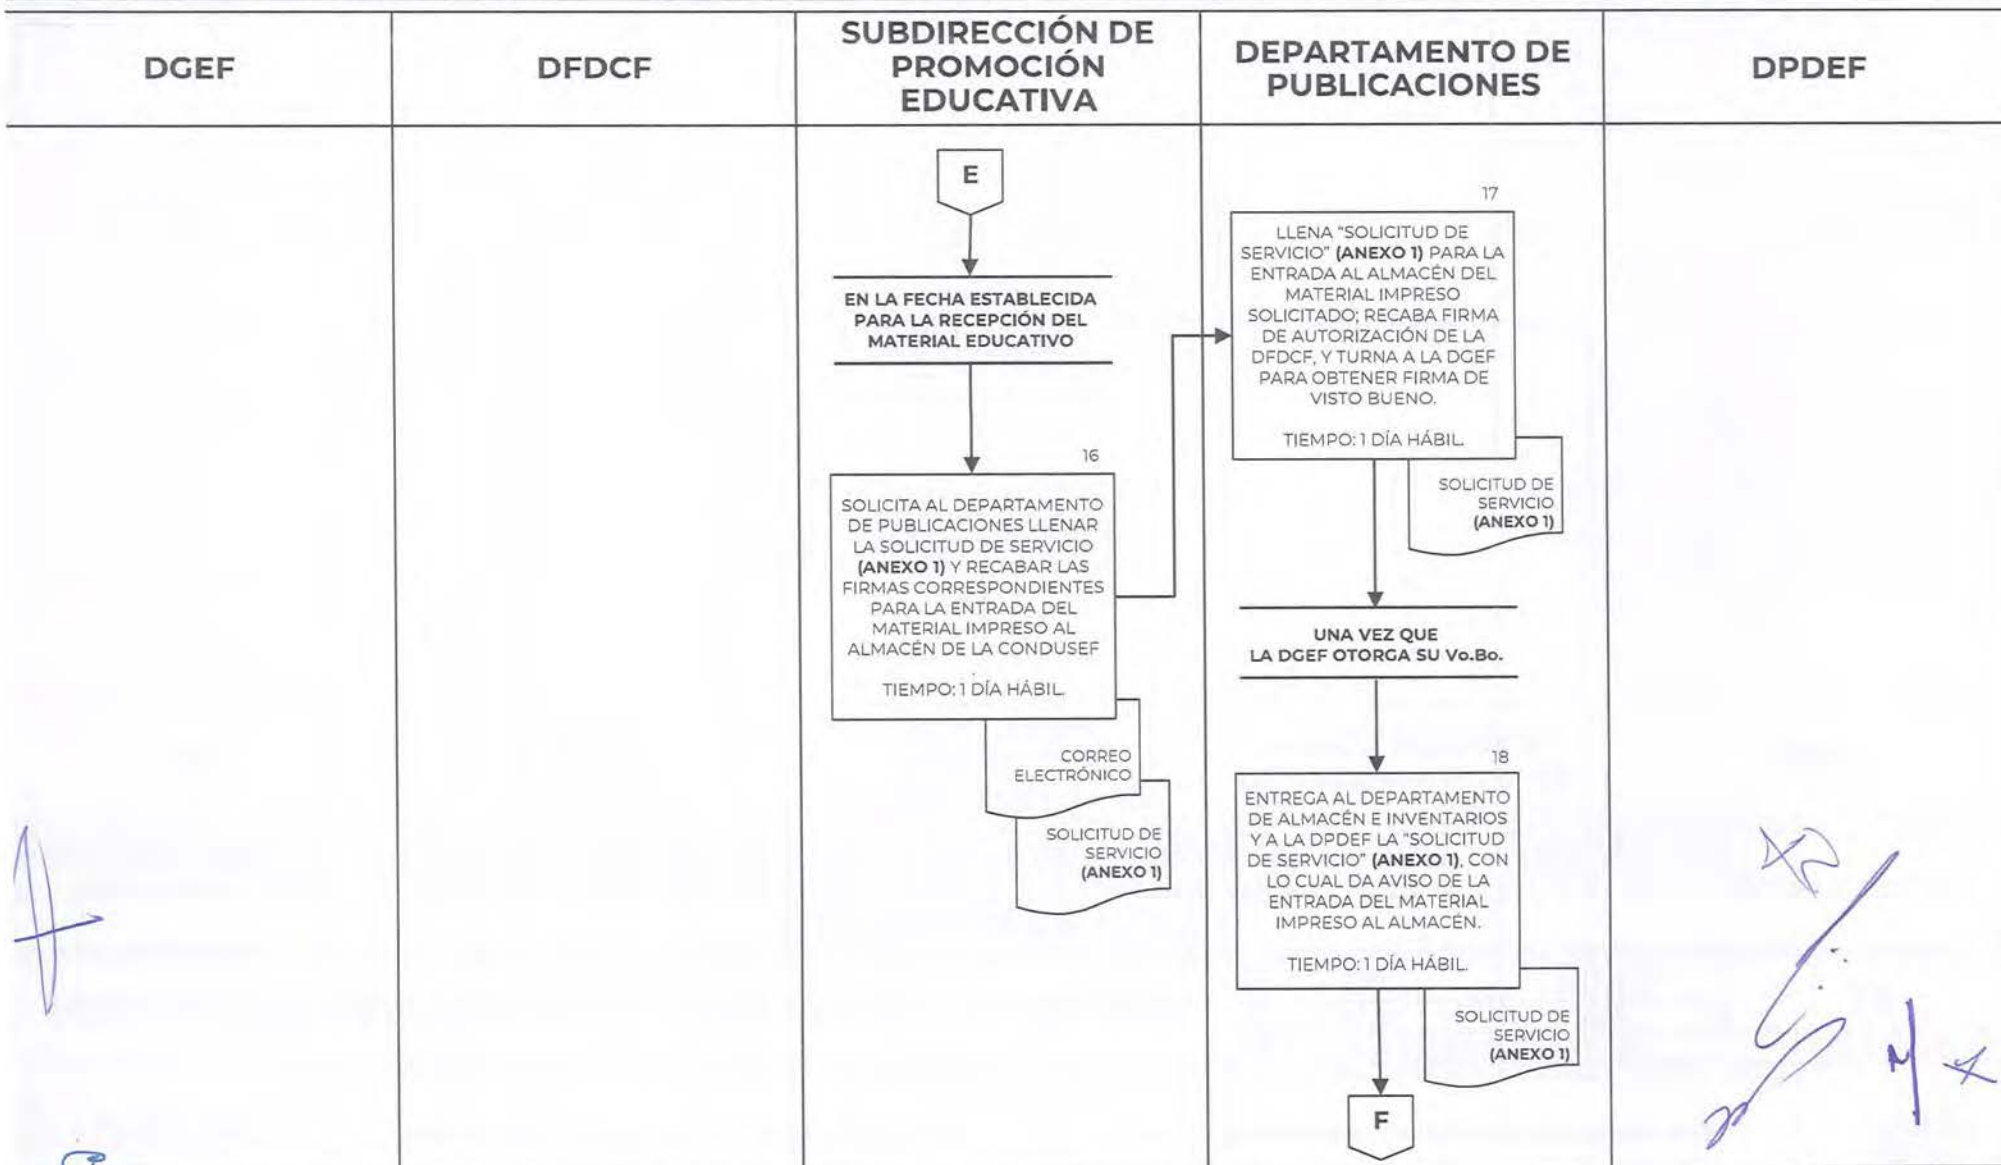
DGEF

DFDCF

SUBDIRECCIÓN DE PROMOCIÓN EDUCATIVA

DEPARTAMENTO DE PUBLICACIONES

DPDEF

E

EN LA FECHA ESTABLECIDA PARA LA RECEPCIÓN DEL MATERIAL EDUCATIVO

16

SOLICITA AL DEPARTAMENTO DE PUBLICACIONES LLENAR LA SOLICITUD DE SERVICIO (ANEXO 1) Y RECABAR LAS FIRMAS CORRESPONDIENTES PARA LA ENTRADA DEL MATERIAL IMPRESO AL ALMACÉN DE LA CONDUSEF

TIEMPO: 1 DÍA HÁBIL.

CORREO ELECTRÓNICO

SOLICITUD DE SERVICIO (ANEXO 1)

17

LLENA "SOLICITUD DE SERVICIO" (ANEXO 1) PARA LA ENTRADA AL ALMACÉN DEL MATERIAL IMPRESO SOLICITADO; RECABA FIRMA DE AUTORIZACIÓN DE LA DFDCF, Y TURNA A LA DGEF PARA OBTENER FIRMA DE VISTO BUENO.

TIEMPO: 1 DÍA HÁBIL.

SOLICITUD DE SERVICIO (ANEXO 1)

UNA VEZ QUE LA DGEF OTORGA SU Vo.Bo.

18

ENTREGA AL DEPARTAMENTO DE ALMACÉN E INVENTARIOS Y A LA DPDEF LA "SOLICITUD DE SERVICIO" (ANEXO 1), CON LO CUAL DA AVISO DE LA ENTRADA DEL MATERIAL IMPRESO AL ALMACÉN.

TIEMPO: 1 DÍA HÁBIL.

SOLICITUD DE SERVICIO (ANEXO 1)

F